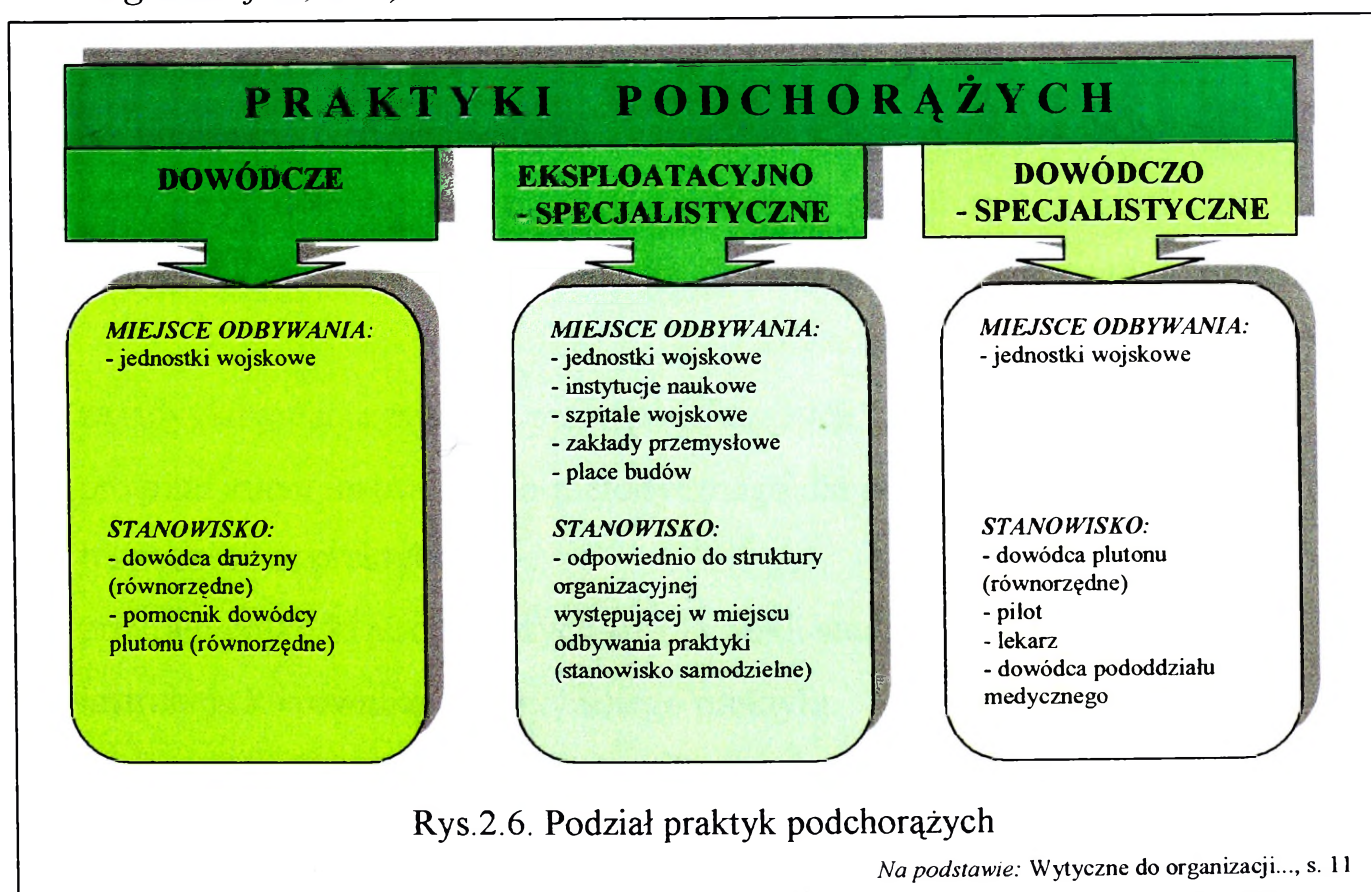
PRAKTYKI PODCHORĄŻYCH

DOWÓDCZE

MIEJSCE ODBYWANIA:
- jednostki wojskowe

STANOWISKO:
- dowódca drużyny (równorzędne)
- pomocnik dowódcy plutonu (równorzędne)

EKSPLOATACYJNO - SPECJALISTYCZNE

MIEJSCE ODBYWANIA:
- jednostki wojskowe
- instytucje naukowe
- szpitale wojskowe
- zakłady przemysłowe
- place budów

STANOWISKO:
- odpowiednio do struktury organizacyjnej występującej w miejscu odbywania praktyki (stanowisko samodzielne)

DOWÓDCZO - SPECJALISTYCZNE

MIEJSCE ODBYWANIA:
- jednostki wojskowe

STANOWISKO:
- dowódca plutonu (równorzędne)
- pilot
- lekarz
- dowódca pododdziału medycznego

Rys.2.6. Podział praktyk podchorążych

Na podstawie: Wytyczne do organizacji..., s. 11